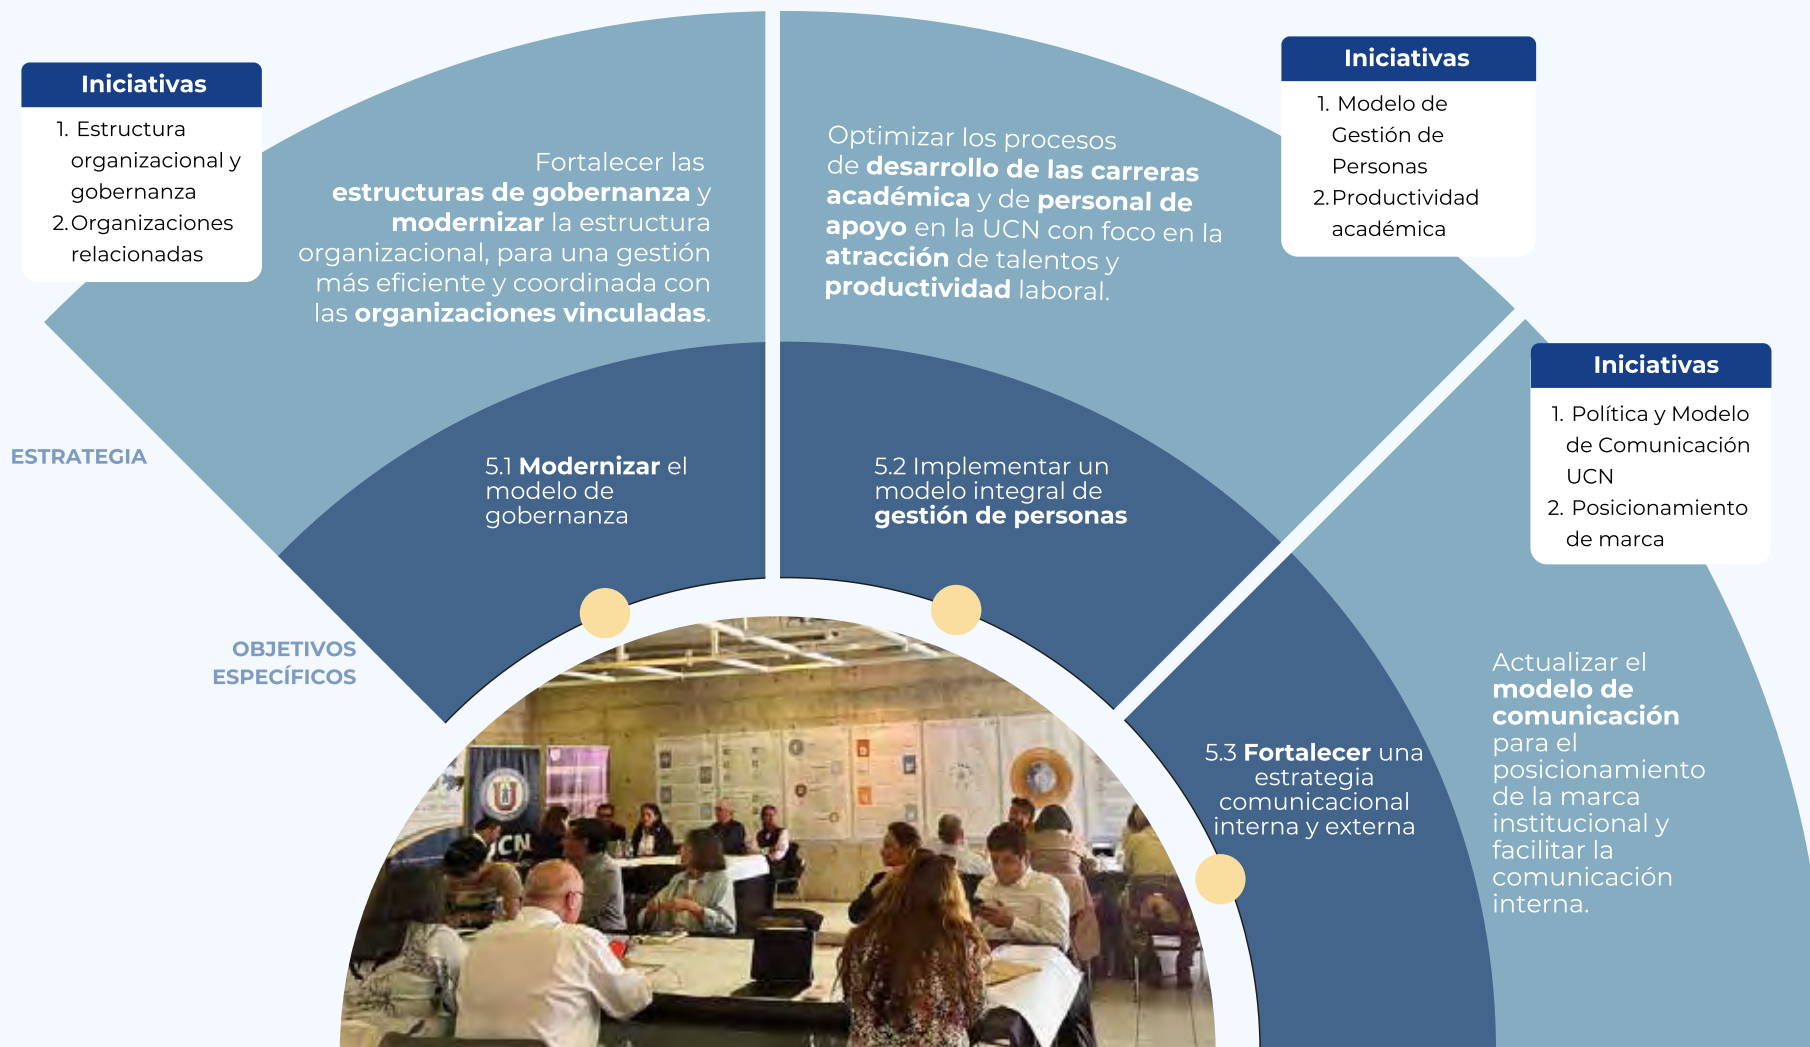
Iniciativas

1. Estructura organizacional y gobernanza
2. Organizaciones relacionadas

Fortalecer las **estructuras de gobernanza** y **modernizar** la estructura organizacional, para una gestión más eficiente y coordinada con las **organizaciones vinculadas**.

Optimizar los procesos de **desarrollo de las carreras académica** y de **personal de apoyo** en la UCN con foco en la **atracción** de talentos y **productividad** laboral.

Iniciativas

1. Modelo de Gestión de Personas
2. Productividad académica

Iniciativas

1. Política y Modelo de Comunicación UCN
2. Posicionamiento de marca

ESTRATEGIA

5.1 **Modernizar** el modelo de gobernanza

5.2 Implementar un modelo integral de **gestión de personas**

OBJETIVOS ESPECÍFICOS

5.3 **Fortalecer** una estrategia comunicacional interna y externa

Actualizar el **modelo de comunicación** para el posicionamiento de la marca institucional y facilitar la comunicación interna.

UCN